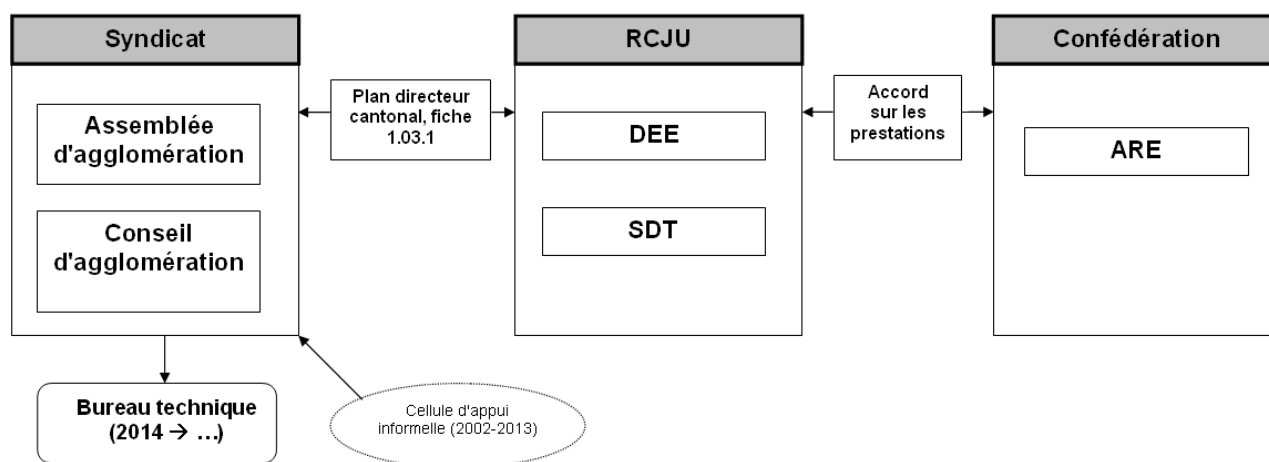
Syndicat

Assemblée d'agglomération

Conseil d'agglomération

Plan directeur cantonal, fiche 1.03.1

RCJU

DEE

SDT

Accord sur les prestations

Confédération

ARE

Bureau technique (2014 → …)

Cellule d'appui informelle (2002-2013)